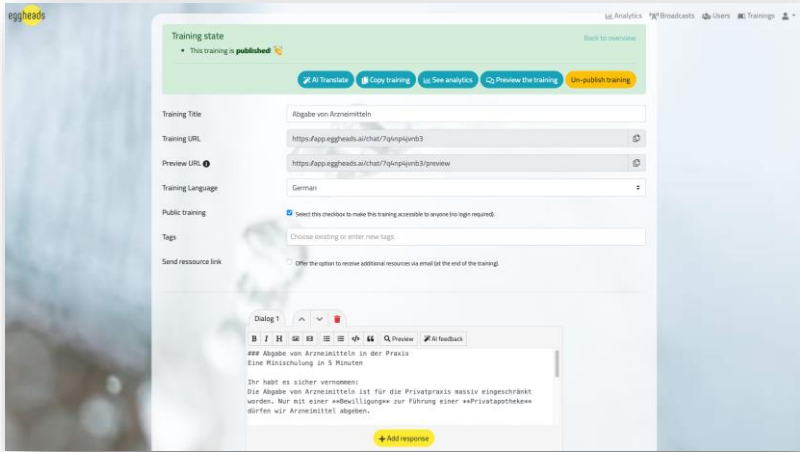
eggheads

Analytics Broadcasts Users Trainings

Training state

• This training is **published**!

Back to overview

AI Translate Copy training See analytics Preview the training Un-publish training

Training Title Abgabe von Arzneimitteln

Training URL https://app.eggheads.ai/chat/7q4np4junb3

Preview URL https://app.eggheads.ai/chat/7q4np4junb3/preview

Training Language German

Public training Select this checkbox to make this training accessible to anyone (no login required).

Tags Choose existing or enter new tags

Send ressource link Offer the option to receive additional resources via email (at the end of the training).

Dialog 1

B I H Preview AI feedback

### Abgabe von Arzneimitteln in der Praxis
Eine Minischulung in 5 Minuten

Ihr habt es sicher vernommen:
Die Abgabe von Arzneimitteln ist für die Privatpraxis massiv eingeschränkt worden. Nur mit einer **Bewilligung** zur Führung einer **Privatapotheke** dürfen wir Arzneimittel abgeben.

+ Add response